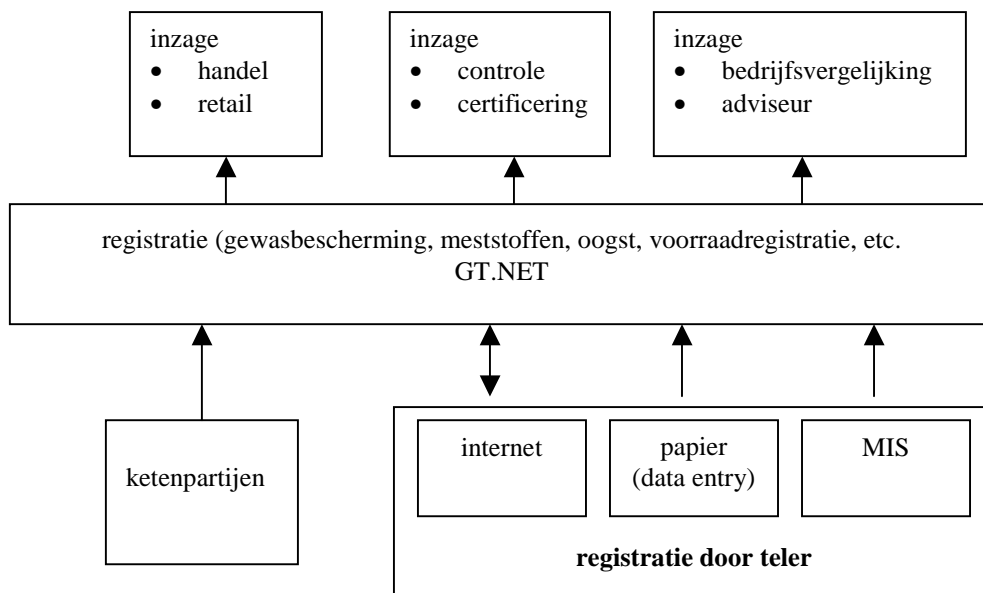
inzage
- handel
- retail

inzage
- controle
- certificering

inzage
- bedrijfsvergelijking
- adviseur

registratie (gewasbescherming, meststoffen, oogst, voorraadregistratie, etc.
GT.NET

ketenpartijen

internet

papier
(data entry)

MIS

**registratie door teler**